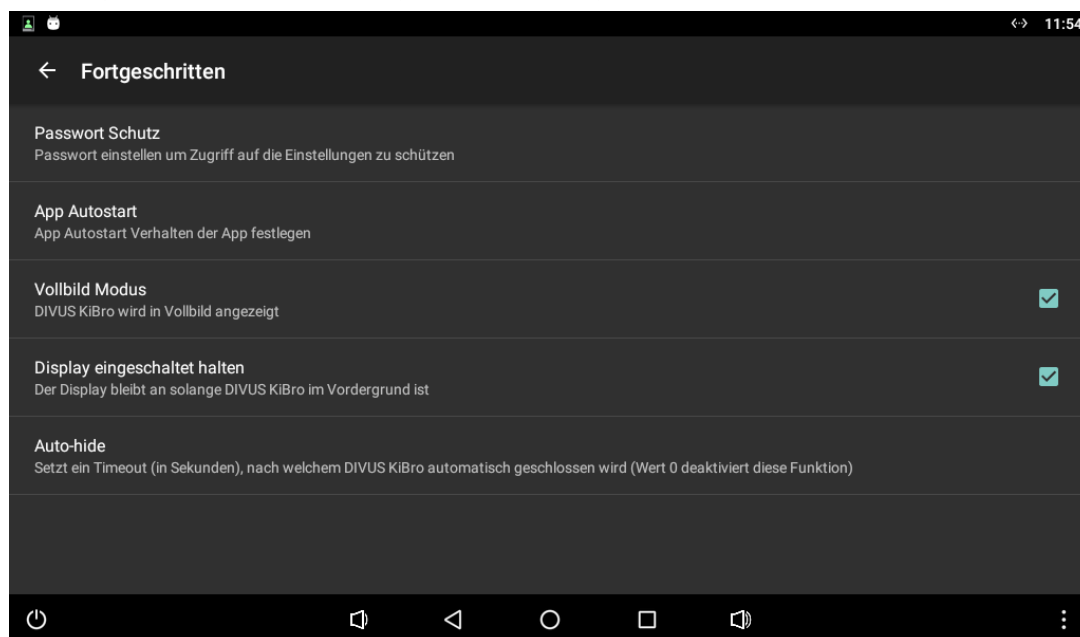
11:54

Fortgeschritten

Passwort Schutz
Passwort einstellen um Zugriff auf die Einstellungen zu schützen

App Autostart
App Autostart Verhalten der App festlegen

Vollbild Modus
DIVUS KiBro wird in Vollbild angezeigt

Display eingeschaltet halten
Der Display bleibt an solange DIVUS KiBro im Vordergrund ist

Auto-hide
Setzt ein Timeout (in Sekunden), nach welchem DIVUS KiBro automatisch geschlossen wird (Wert 0 deaktiviert diese Funktion)